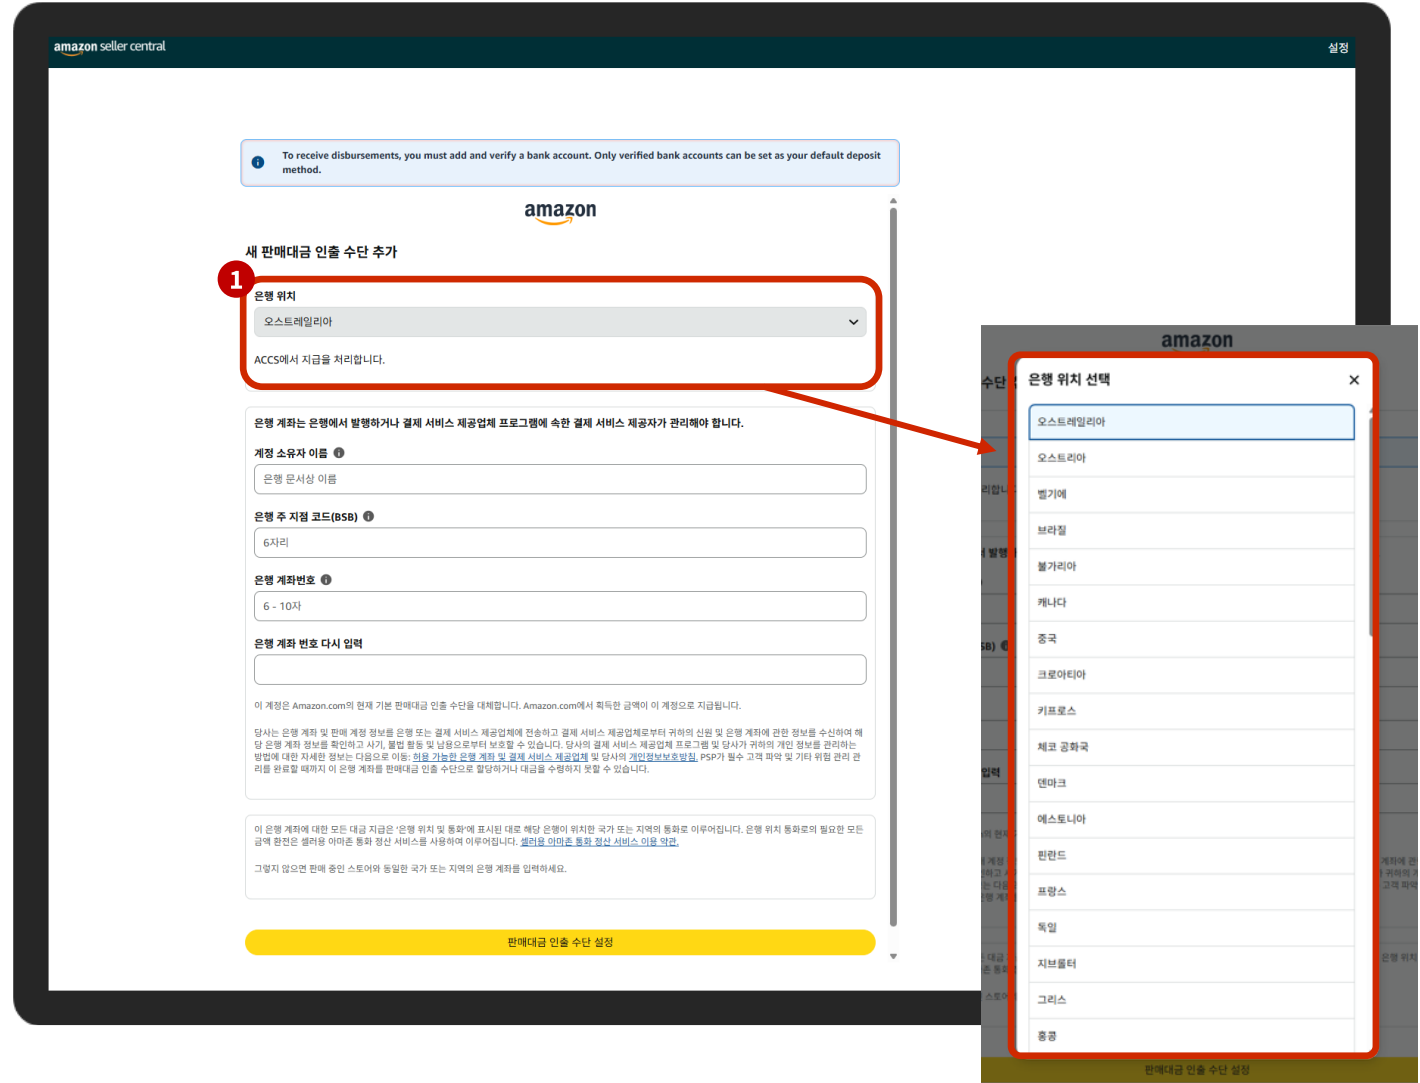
amazon seller central

설정

To receive disbursements, you must add and verify a bank account. Only verified bank accounts can be set as your default deposit method.

amazon

새 판매대금 인출 수단 추가

1

은행 위치

오스트레일리아

ACCS에서 지급을 처리합니다.

은행 계좌는 은행에서 발행하거나 결제 서비스 제공업체 프로그램에 속한 결제 서비스 제공자가 관리해야 합니다.

계정 소유자 이름

은행 문서상 이름

은행 주 지점 코드(BSB)

6자리

은행 계좌번호

6 - 10자

은행 계좌 번호 다시 입력

이 계정은 Amazon.com의 현재 기본 판매대금 인출 수단을 대체합니다. Amazon.com에서 획득한 금액이 이 계정으로 지급됩니다.

당사는 은행 계좌 및 판매 계정 정보를 은행 또는 결제 서비스 제공업체에 전송하고 결제 서비스 제공업체로부터 귀하의 신원 및 은행 계좌에 관한 정보를 수신하여 해당 은행 계좌 정보를 확인하고 사기, 불법 활동 및 남용으로부터 보호할 수 있습니다. 당사의 결제 서비스 제공업체 프로그램 및 당사가 귀하의 개인 정보를 관리하는 방법에 대한 자세한 정보는 다음으로 이동: 허용 가능한 은행 계좌 및 결제 서비스 제공업체 및 당사의 개인정보보호방침. PSP가 필수 고객 파악 및 기타 위험 관리 관리를 완료할 때까지 이 은행 계좌를 판매대금 인출 수단으로 할당하거나 대금을 수령하지 못할 수 있습니다.

이 은행 계좌에 대한 모든 대금 지급은 '은행 위치 및 통화'에 표시된 대로 해당 은행이 위치한 국가 또는 지역의 통화로 이루어집니다. 은행 위치 통화로의 필요한 모든 금액 환전은 셀러용 아마존 통화 정산 서비스를 사용하여 이루어집니다. 셀러용 아마존 통화 정산 서비스 이용 약관.

그렇지 않으면 판매 중인 스토어와 동일한 국가 또는 지역의 은행 계좌를 입력하세요.

판매대금 인출 수단 설정

amazon

은행 위치 선택

오스트레일리아
오스트리아
벨기에
브라질
불가리아
캐나다
중국
크로아티아
키프로스
체코 공화국
덴마크
에스토니아
핀란드
프랑스
독일
지브롤터
그리스
홍콩

판매대금 인출 수단 설정